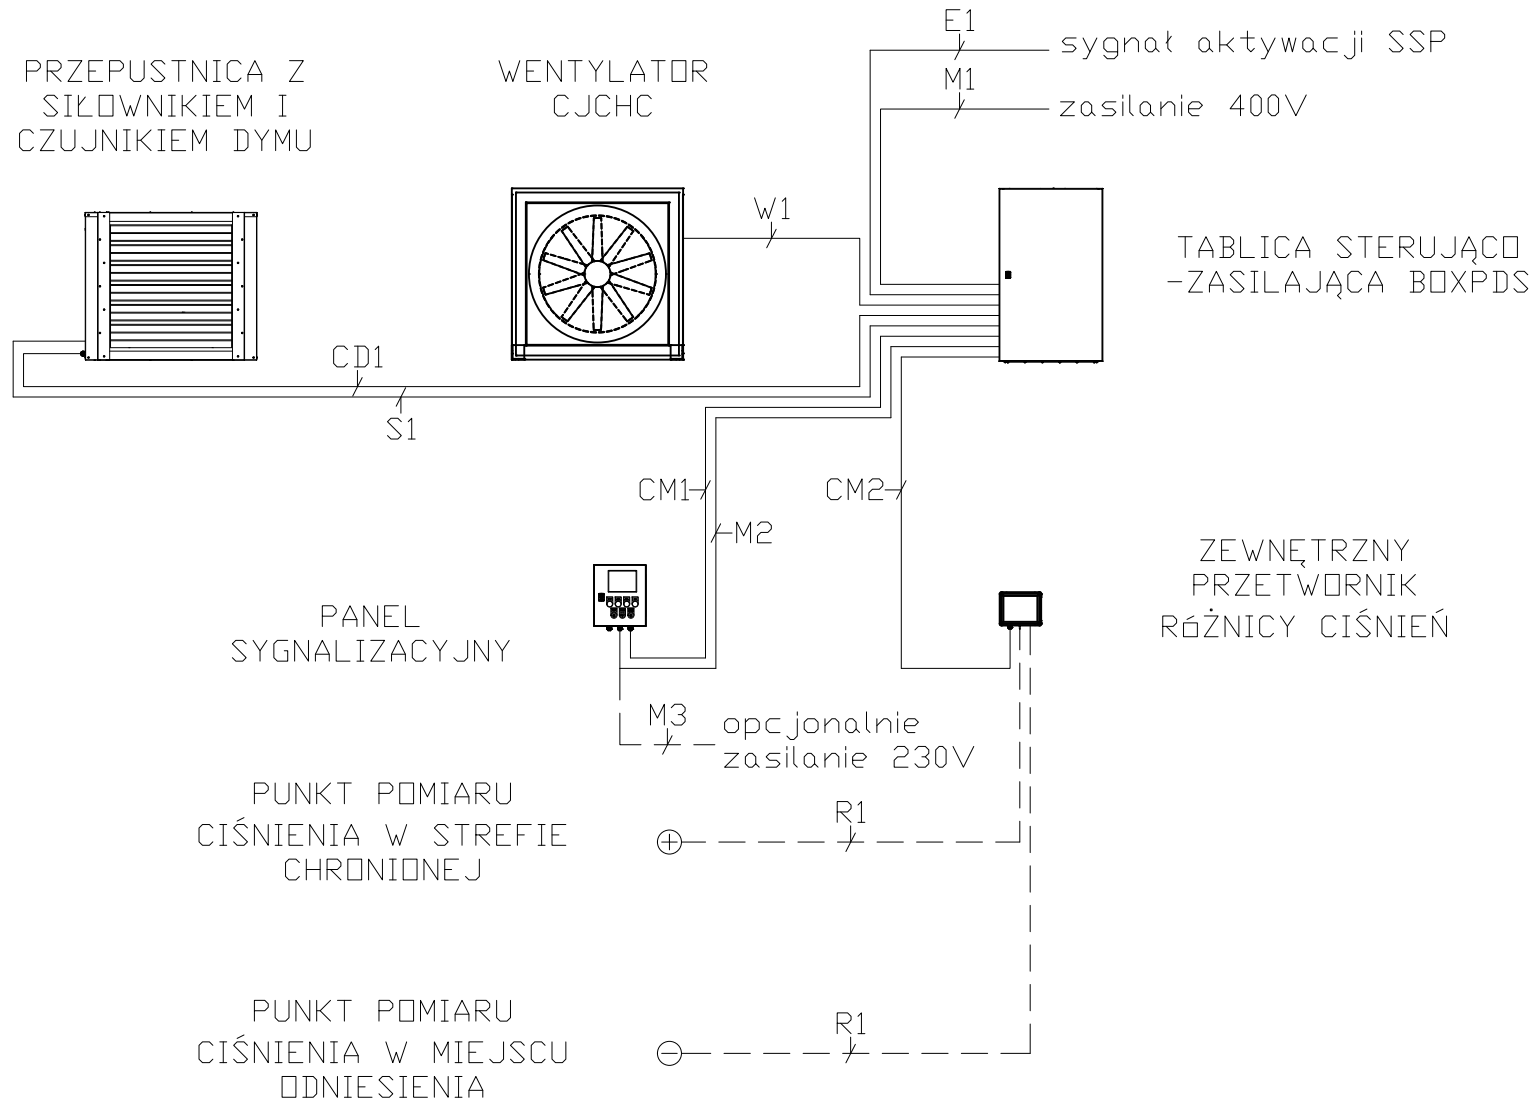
PRZEPUSTNICA Z SIŁOWNIKIEM I CZUJNIKIEM DYMU

WENTYLATOR CJCHC

E1
sygnał aktywacji SSP
M1
zasilanie 400V

W1

TABLICA STERUJĄCO -ZASILAJĄCA BOXPDS

CD1
S1

CM1
M2
CM2

ZEWNĘTRZNY PRZETWORNIK RÓŻNICY CIŚNIEŃ

PANEL SYGNALIZACYJNY

M3
opcjonalnie zasilanie 230V

PUNKT POMIARU CIŚNIENIA W STREFIE CHRONIONEJ

$\oplus$
R1

PUNKT POMIARU CIŚNIENIA W MIEJSCU ODNIESIENIA

$\ominus$
R1